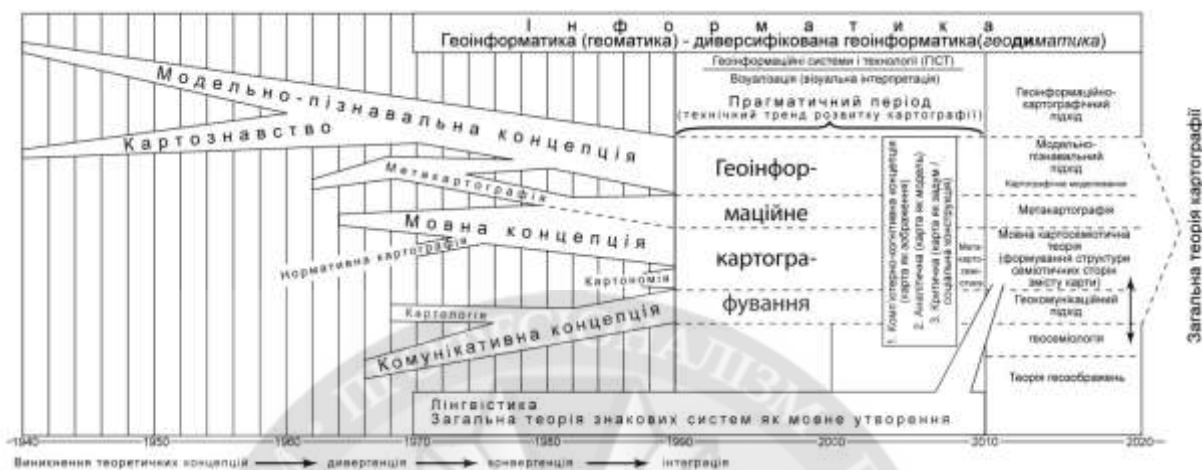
І н ф о р м а т и к а
Геоінформатика (геоматика) - диверсифікована геоінформатика(геодиматика)

Геоінформаційні системи і технології (ГІСТ)
Візуалізація (візуальна інтерпретація)

Прагматичний період
(технічний тренд розвитку картографії)

Модельно-пізнавальна концепція

Картознавство

Метакартографія

Мовна концепція

Нормативна картографія

Картономія

Картологія

Комунікативна концепція

Геоінфор-
маційне
картогра-
фування

1. Когнітивно-когнітивна концепція (карта як зображення)
2. Аналітична (карта як модель)
3. Критична (карта як задум / соціальна конструкція)

Мета-карто-семіотика

Геоінформаційно-картографічний підхід

Модельно-пізнавальний підхід

Картографічне моделювання

Метакартографія

Мовна картосеміотична теорія (формування структури семіотичних сторін змісту карти)

Геокомунікаційний підхід

геосеміологія

Теорія геозображень

Загальна теорія картографії

Лінгвістика
Загальна теорія знакових систем як мовне утворення

1940 1950 1960 1970 1980 1990 2000 2010 2020

Виникнення теоретичних концепцій → дивергенція → конвергенція → інтеграція